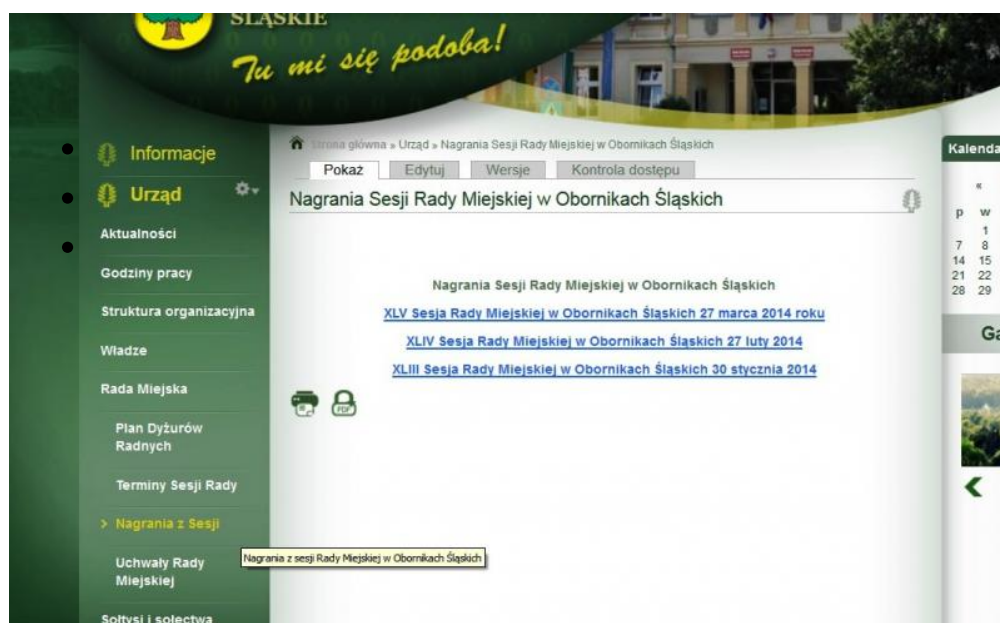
ŚLĄSKIE
Tu mi się podoba!

Informacje
Urząd
Aktualności
Godziny pracy
Struktura organizacyjna
Władze
Rada Miejska
Plan Dyżurów Radnych
Terminy Sesji Rady
> Nagrania z Sesji
Uchwały Rady Miejskiej
Sołtysi i sołectwa

Strona główna » Urząd » Nagrania Sesji Rady Miejskiej w Obornikach Śląskich

Pokaż | Edytuj | Wersje | Kontrola dostępu

Nagrania Sesji Rady Miejskiej w Obornikach Śląskich

Nagrania Sesji Rady Miejskiej w Obornikach Śląskich

XLV Sesja Rady Miejskiej w Obornikach Śląskich 27 marca 2014 roku

XLIV Sesja Rady Miejskiej w Obornikach Śląskich 27 luty 2014

XLIII Sesja Rady Miejskiej w Obornikach Śląskich 30 stycznia 2014

Nagrania z sesji Rady Miejskiej w Obornikach Śląskich

Kalenda
«
P W
1
7 8
14 15
21 22
28 29

Ga